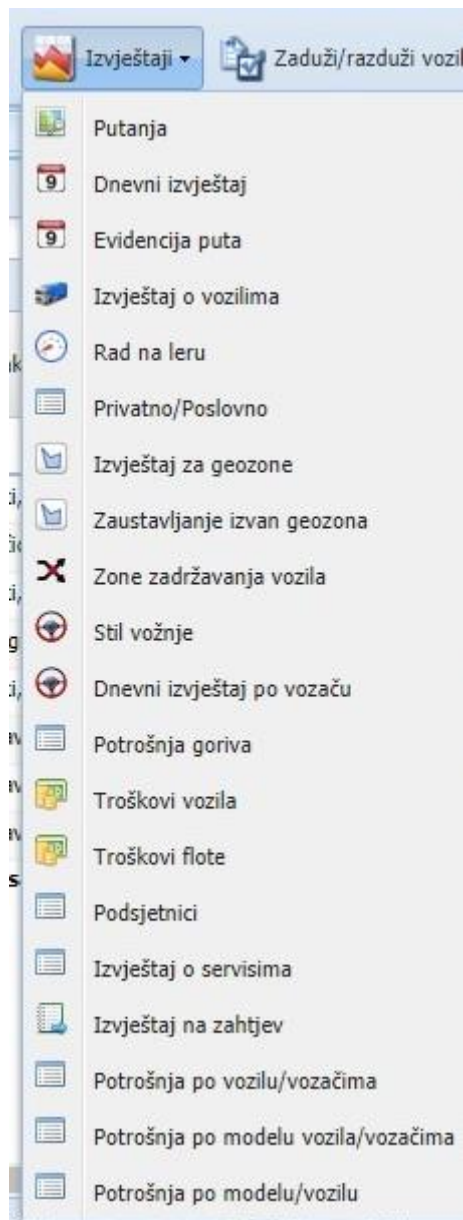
Izvještaji ▾ Zaduži/razduži vozil

Putanja
Dnevni izvještaj
Evidencija puta
Izvještaj o vozilima
Rad na leru
Privatno/Poslovno
Izvještaj za geozone
Zaustavljanje izvan geozona
Zone zadržavanja vozila
Stil vožnje
Dnevni izvještaj po vozaču
Potrošnja goriva
Troškovi vozila
Troškovi flote
Podsjetnici
Izvještaj o servisima
Izvještaj na zahtjev
Potrošnja po vozilu/vozačima
Potrošnja po modelu vozila/vozačima
Potrošnja po modelu/vozilu